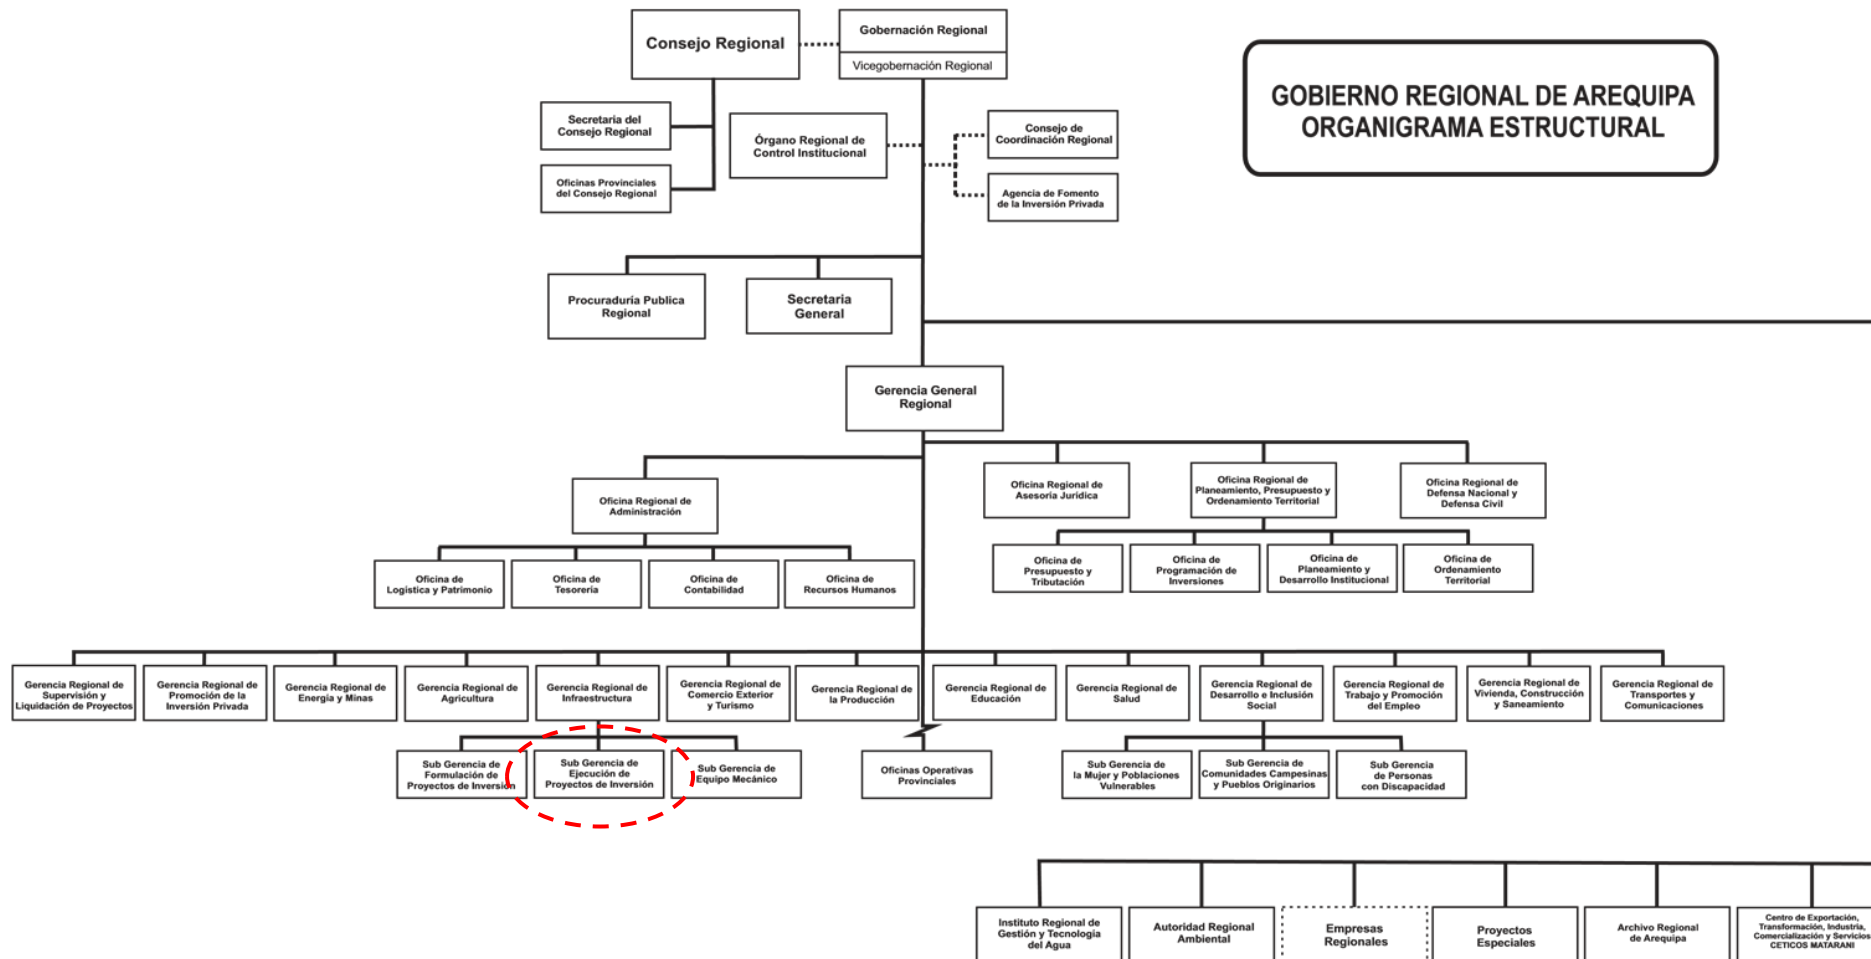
Consejo Regional

Gobernación Regional

Vicegobernación Regional

GOBIERNO REGIONAL DE AREQUIPA
ORGANIGRAMA ESTRUCTURAL

Secretaria del Consejo Regional

Oficinas Provinciales del Consejo Regional

Órgano Regional de Control Institucional

Consejo de Coordinación Regional

Agencia de Fomento de la Inversión Privada

Procuraduría Publica Regional

Secretaria General

Gerencia General Regional

Oficina Regional de Administración

Oficina Regional de Asesoria Juridica

Oficina Regional de Planeamiento, Presupuesto y Ordenamiento Territorial

Oficina Regional de Defensa Nacional y Defensa Civil

Oficina de Logística y Patrimonio

Oficina de Tesorería

Oficina de Contabilidad

Oficina de Recursos Humanos

Oficina de Presupuesto y Tributación

Oficina de Programación de Inversiones

Oficina de Planeamiento y Desarrollo Institucional

Oficina de Ordenamiento Territorial

Gerencia Regional de Supervisión y Liquidación de Proyectos

Gerencia Regional de Promoción de la Inversión Privada

Gerencia Regional de Energía y Minas

Gerencia Regional de Agricultura

Gerencia Regional de Infraestructura

Gerencia Regional de Comercio Exterior y Turismo

Gerencia Regional de la Producción

Gerencia Regional de Educación

Gerencia Regional de Salud

Gerencia Regional de Desarrollo e Inclusión Social

Gerencia Regional de Trabajo y Promoción del Empleo

Gerencia Regional de Vivienda, Construcción y Saneamiento

Gerencia Regional de Transportes y Comunicaciones

Sub Gerencia de Formulación de Proyectos de Inversión

Sub Gerencia de Ejecución de Proyectos de Inversión

Sub Gerencia de Equipo Mecánico

Oficinas Operativas Provinciales

Sub Gerencia de la Mujer y Poblaciones Vulnerables

Sub Gerencia de Comunidades Campesinas y Pueblos Originarios

Sub Gerencia de Personas con Discapacidad

Instituto Regional de Gestión y Tecnología del Agua

Autoridad Regional Ambiental

Empresas Regionales

Proyectos Especiales

Archivo Regional de Arequipa

Centro de Exportación, Transformación, Industria, Comercialización y Servicios CETICOS MATARANI